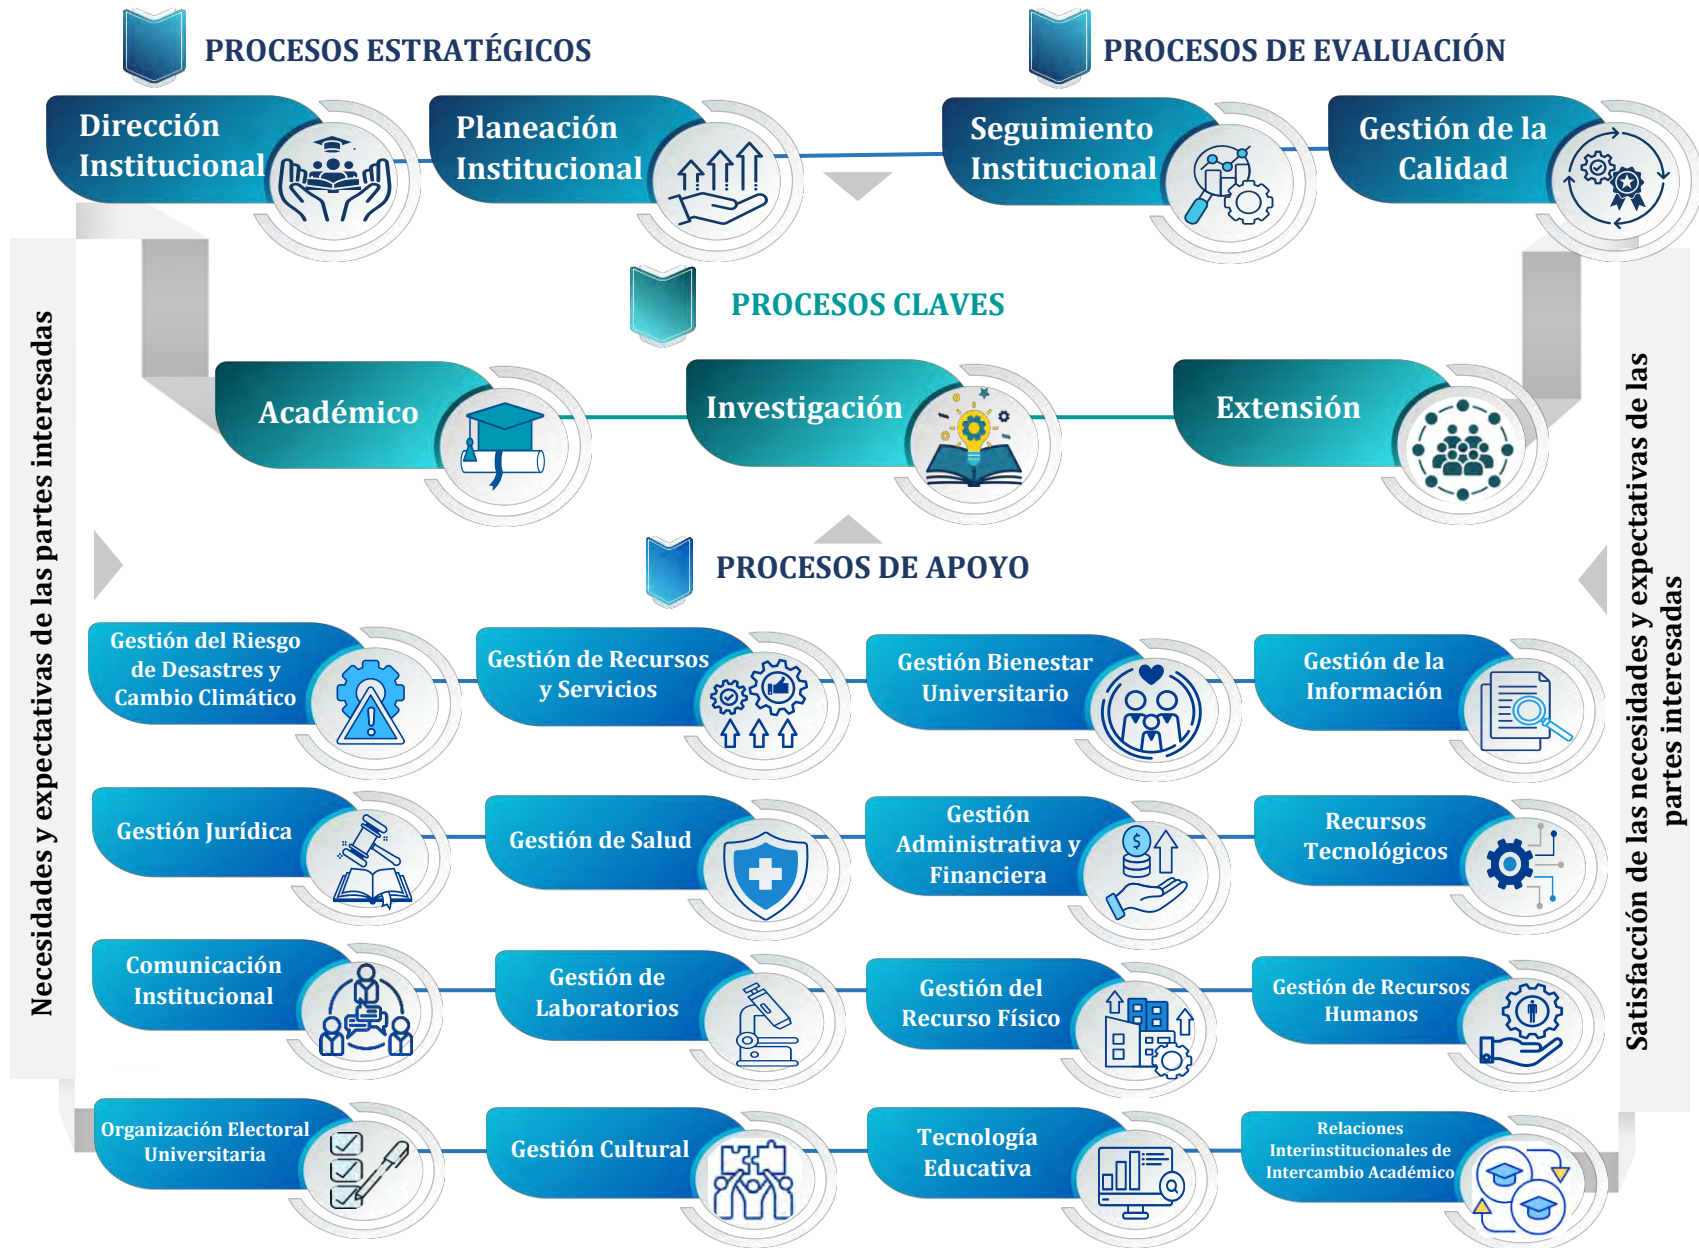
PROCESOS ESTRATÉGICOS

PROCESOS DE EVALUACIÓN

Dirección Institucional

Planeación Institucional

Seguimiento Institucional

Gestión de la Calidad

PROCESOS CLAVES

Académico

Investigación

Extensión

PROCESOS DE APOYO

Necesidades y expectativas de las partes interesadas

Satisfacción de las necesidades y expectativas de las partes interesadas

Gestión del Riesgo de Desastres y Cambio Climático

Gestión de Recursos y Servicios

Gestión Bienestar Universitario

Gestión de la Información

Gestión Jurídica

Gestión de Salud

Gestión Administrativa y Financiera

Recursos Tecnológicos

Comunicación Institucional

Gestión de Laboratorios

Gestión del Recurso Físico

Gestión de Recursos Humanos

Organización Electoral Universitaria

Gestión Cultural

Tecnología Educativa

Relaciones Interinstitucionales de Intercambio Académico